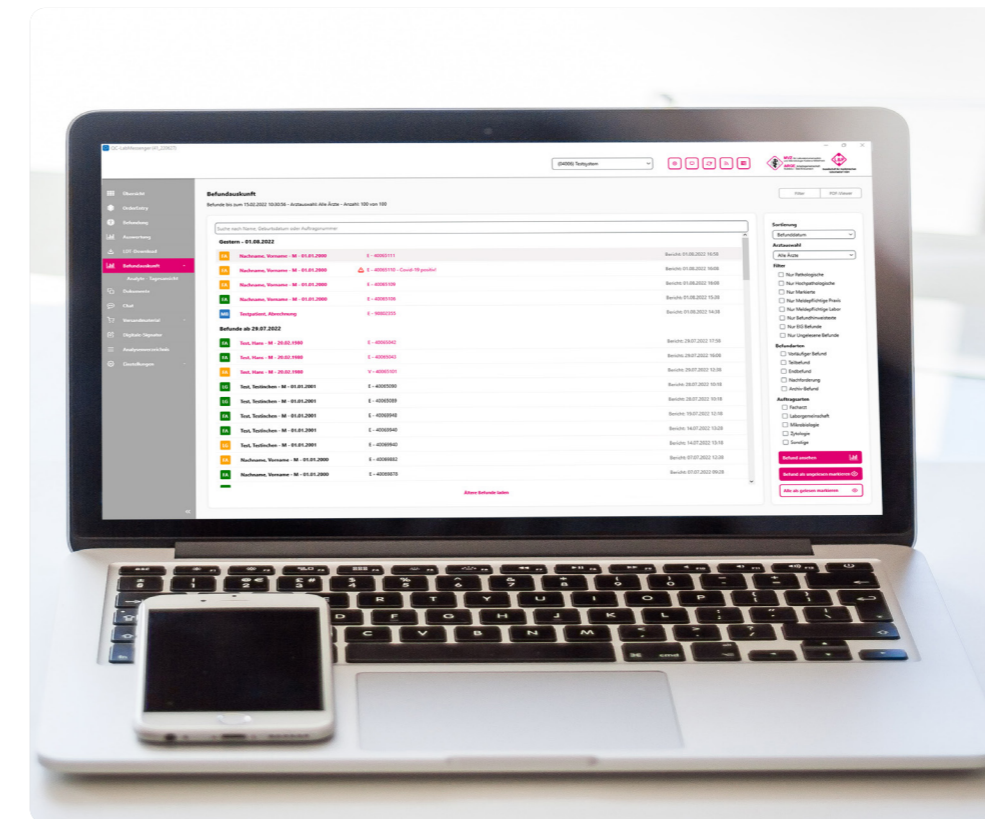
Übersicht
OrderEntry
Scheinbeleg
Auswertung
LDT-Download
Befundauskunft
Analytik - Tagesansicht
Dokumente
Chat
Versandmaterial
Digitale Signatur
Analysenverzeichnis
Einstellungen

(04000) Testsystem

Befundauskunft
Befunde bis zum 15.02.2022 10:00:06 – Arztauswahl: Alle Ärzte – Anzahl: 100 von 100

Filter
PDF-Viewer

Suche nach Name, Geburtsdatum oder Auftragsnummer

Gestern – 01.08.2022

| | | | |
|---|---|---|---|
| EA | Nachname, Vorname - M - 01.01.2000 | E - 40065111 | Bericht: 01.08.2022 15:59 |
| EA | Nachname, Vorname - M - 01.01.2000 | E - 40065110 - Covid-19 positiv! | Bericht: 01.08.2022 16:08 |
| EA | Nachname, Vorname - M - 01.01.2000 | E - 40065109 | Bericht: 01.08.2022 16:08 |
| EA | Nachname, Vorname - M - 01.01.2000 | E - 40065108 | Bericht: 01.08.2022 15:28 |
| MB | Testpatient, Abrechnung | E - 90002333 | Bericht: 01.08.2022 14:38 |

Befunde ab 29.07.2022

| | | | |
|---|---|---|---|
| EA | Test, Hans - M - 20.02.1980 | E - 40065042 | Bericht: 29.07.2022 17:55 |
| EA | Test, Hans - M - 20.02.1980 | E - 40065043 | Bericht: 29.07.2022 16:08 |
| EA | Test, Hans - M - 20.02.1980 | V - 40065101 | Bericht: 29.07.2022 12:26 |
| EA | Test, Testleichen - M - 01.01.2001 | E - 40065090 | Bericht: 20.07.2022 10:18 |
| EA | Test, Testleichen - M - 01.01.2001 | E - 40065089 | Bericht: 20.07.2022 10:18 |
| EA | Test, Testleichen - M - 01.01.2001 | E - 40065948 | Bericht: 19.07.2022 12:18 |
| EA | Test, Testleichen - M - 01.01.2001 | E - 40065940 | Bericht: 14.07.2022 13:28 |
| EA | Test, Testleichen - M - 01.01.2001 | E - 40065940 | Bericht: 14.07.2022 13:18 |
| EA | Nachname, Vorname - M - 01.01.2000 | E - 40065882 | Bericht: 07.07.2022 13:28 |
| EA | Nachname, Vorname - M - 01.01.2000 | E - 40065878 | Bericht: 07.07.2022 09:28 |

Ältere Befunde laden

Sortierung
Befunddatum
Arztauswahl
Alle Ärzte
Filter
Nur Pathologische
Nur Hochpathologische
Nur Markierte
Nur Meldepflichtige Praxis
Nur Meldepflichtige Labor
Nur Befundhinweisliste
Nur EG Befunde
Nur Ungelesene Befunde
Befundarten
Vorläufiger Befund
Teilbefund
Endbefund
Nachforderung
Archiv-Befund
Auftragsarten
Facharzt
Laborgemeinschaft
Mikrobiologie
Zytologie
Sonstige
Befund ansehen
Befund als ungelesen markieren
Alle als gelesen markieren